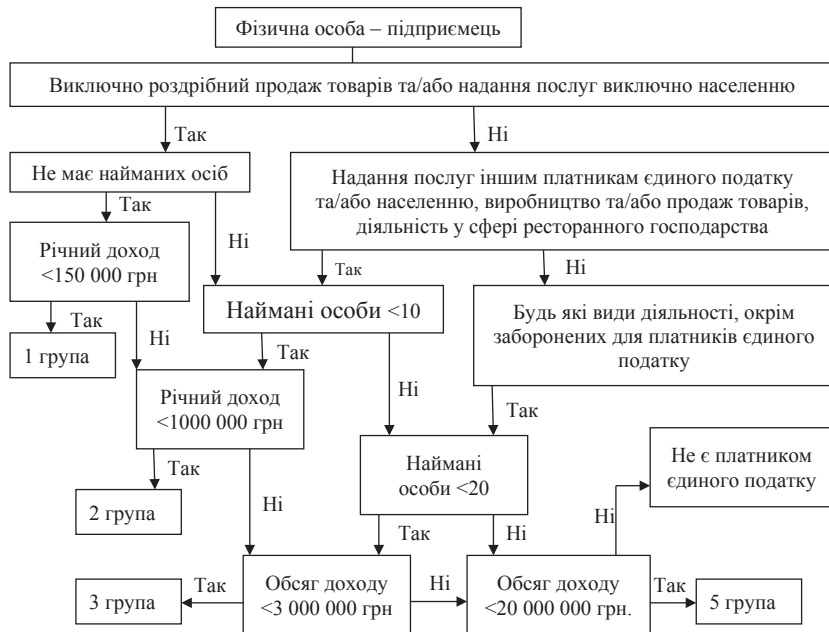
Фізична особа – підприємець

Виключно роздрібний продаж товарів та/або надання послуг виключно населенню

Так

Ні

Не має найманих осіб

Так

Ні

Надання послуг іншим платникам єдиного податку та/або населенню, виробництво та/або продаж товарів, діяльність у сфері ресторанного господарства

Річний доход <150 000 грн

Так

Ні

Так

Наймані особи <10

Будь які види діяльності, окрім заборонених для платників єдиного податку

Ні

1 група

Так

Річний доход <1000 000 грн

Ні

Так

Так

Наймані особи <20

Не є платником єдиного податку

2 група

Ні

Ні

Так

Ні

Так

Обсяг доходу <3 000 000 грн

Ні

Обсяг доходу <20 000 000 грн.

Так

3 група

5 група